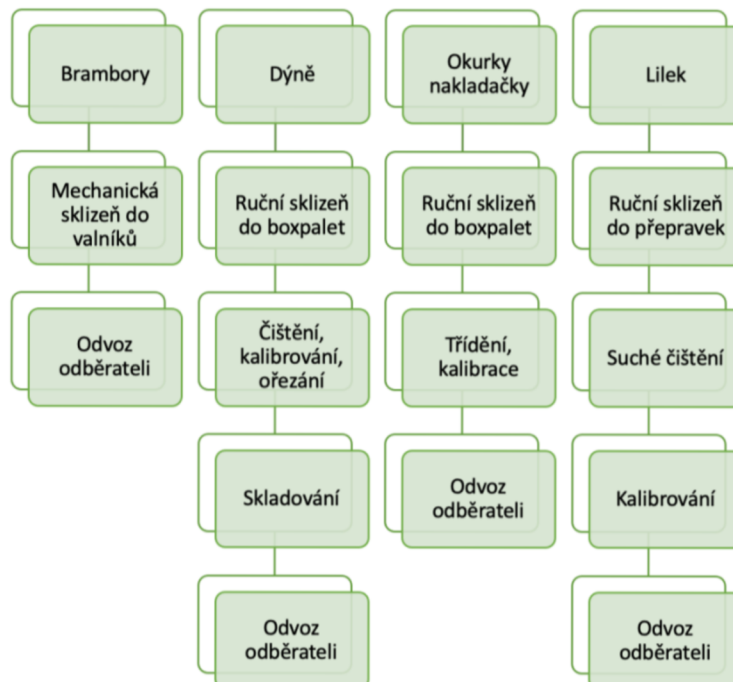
Brambory

Mechanická sklizeň do valníků

Odvoz odběrateli

Dýně

Ruční sklizeň do boxpalet

Čištění, kalibrování, ořezání

Skladování

Odvoz odběrateli

Okurky nakladačky

Ruční sklizeň do boxpalet

Třídění, kalibrace

Odvoz odběrateli

Lilek

Ruční sklizeň do přepravek

Suché čištění

Kalibrování

Odvoz odběrateli